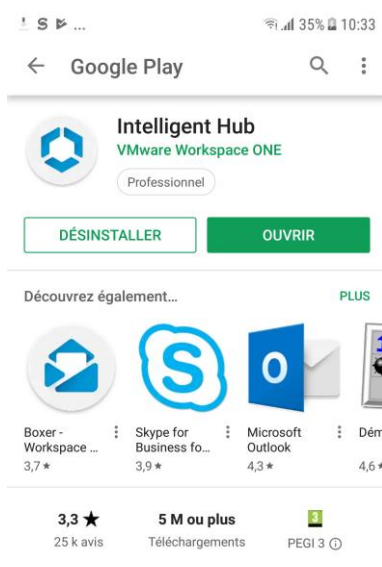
35% 10:33

Google Play

Intelligent Hub
VMware Workspace ONE
Professionnel

DÉSINSTALLER
OUVRIR

Découvrez également...
PLUS

Boxer - Workspace ...
3,7 ★

Skype for Business fo...
3,9 ★

Microsoft Outlook
4,3 ★

Dém
4,6 ★

3,3 ★
25 k avis

5 M ou plus
Téléchargements

3
PEGI 3 ⓘ